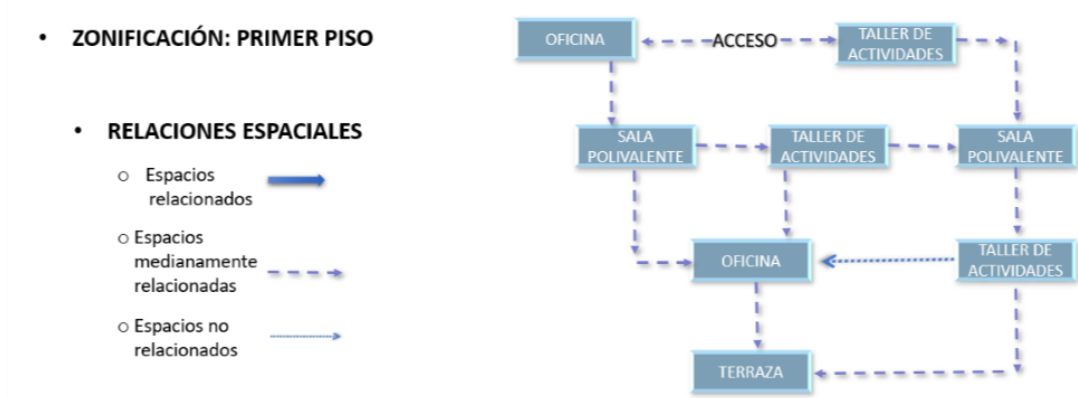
• ZONIFICACIÓN: PRIMER PISO

• RELACIONES ESPACIALES

o Espacios relacionados

o Espacios medianamente relacionadas

o Espacios no relacionados

OFICINA

ACCESO

TALLER DE ACTIVIDADES

SALA POLIVALENTE

TALLER DE ACTIVIDADES

SALA POLIVALENTE

OFICINA

TALLER DE ACTIVIDADES

TERRAZA